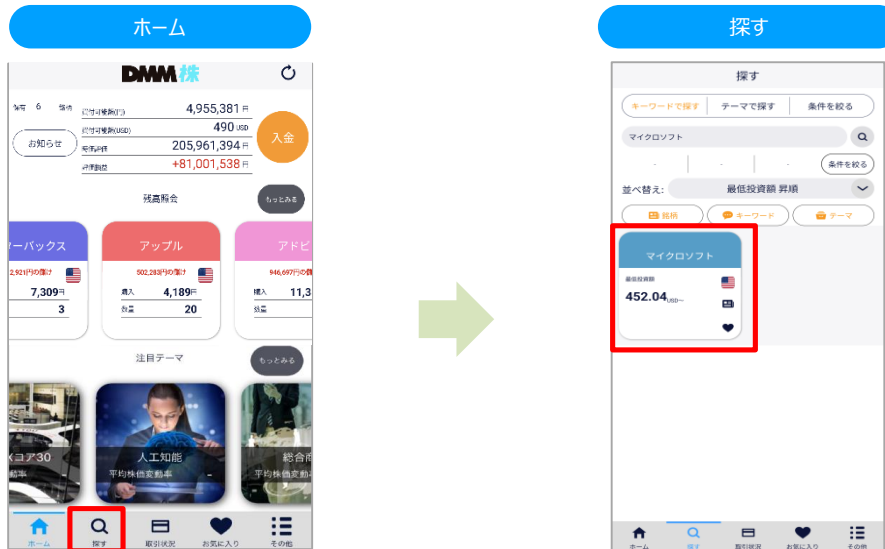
ホーム

DMM株

保有 6 銘柄

お知らせ

現物可能額(円) 4,955,381 円
現物可能額(USD) 490 USD
評価額 205,961,394 円
評価損益 +81,001,538 円

入金

残高照会

もっとみる

ーバックス
2,921円の儲け
7,309円
3

アップル
502,283円の儲け
買入 4,189円
数量 20

アドビ
946,697円の儲
購入 11,3
数量

注目テーマ

もっとみる

スコア30
動率

人工知能
平均株価変動率

総合商
平均株価変動

ホーム 探す 取引状況 お気に入り その他

探す

探す

キーワードで探す テーマで探す 条件を絞る

マイクロソフト

- - -

条件を絞る

並べ替え: 最低投資額 昇順

銘柄 キーワード テーマ

マイクロソフト
最低投資額
452.04USD~

ホーム 探す 取引状況 お気に入り その他